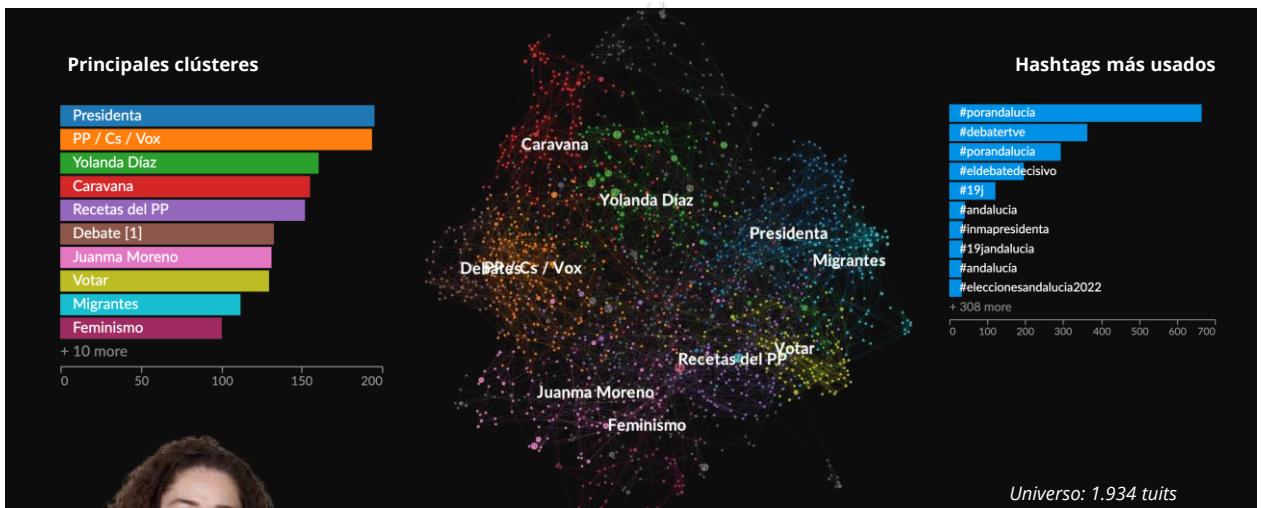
Principales clústeres

Presidenta
PP / Cs / Vox
Yolanda Díaz
Caravana
Recetas del PP
Debate [1]
Juanma Moreno
Votar
Migrantes
Feminismo
+ 10 more
0 50 100 150 200

Caravana
Yolanda Díaz
Presidenta
Migrantes
Debate
PP / Cs / Vox
Recetas del PP
Votar
Juanma Moreno
Feminismo

Hashtags más usados

#porandalucía
#debatertve
#porandalucia
#eldebatedecisivo
#19j
#andalucia
#inmapresidenta
#19jandalucia
#andalucía
#eleccionesandalucia2022
+ 308 more
0 100 200 300 400 500 600 700

Universo: 1.934 tuits